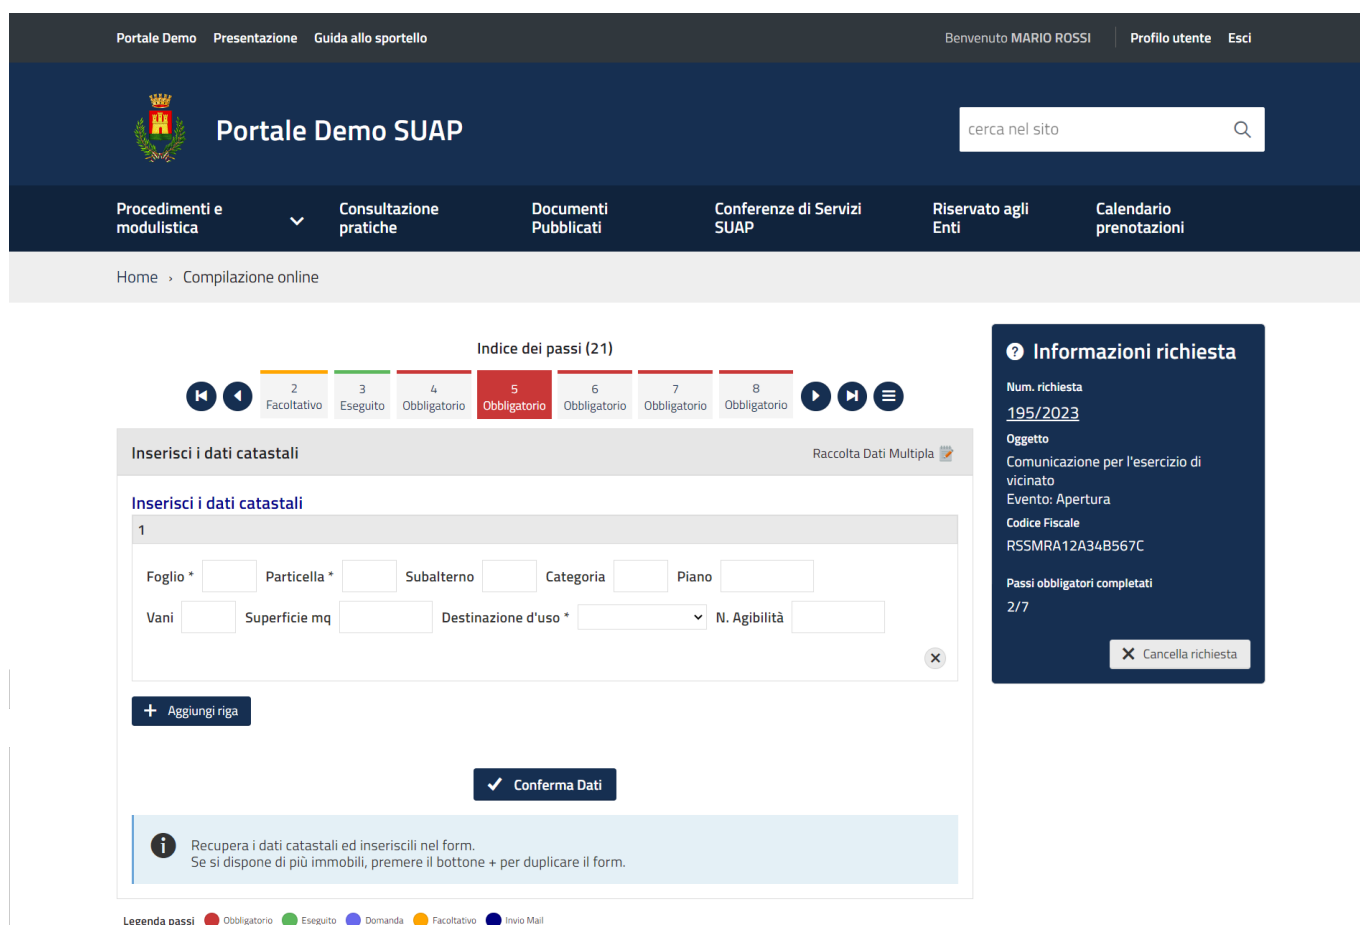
Portale Demo Presentazione Guida allo sportello

Benvenuto MARIO ROSSI | Profilo utente Esci

Portale Demo SUAP

cerca nel sito

Procedimenti e modulistica
Consultazione pratiche
Documenti Pubblicati
Conferenze di Servizi SUAP
Riservato agli Enti
Calendario prenotazioni

Home › Compilazione online

Indice dei passi (21)

2 Facoltativo
3 Eseguito
4 Obbligatorio
5 Obbligatorio
6 Obbligatorio
7 Obbligatorio
8 Obbligatorio

Inserisci i dati catastali

Raccolta Dati Multipla

Inserisci i dati catastali

1

Foglio * Particella * Subalterno Categoria Piano
Vani Superficie mq Destinazione d'uso * N. Agibilità

Aggiungi riga

Conferma Dati

Recupera i dati catastali ed inseriscili nel form.
Se si dispone di più immobili, premere il bottone + per duplicare il form.

Legenda passi Obbligatorio Eseguito Domanda Facoltativo Invio Mail

Informazioni richiesta

Num. richiesta
195/2023
Oggetto
Comunicazione per l'esercizio di vicinato
Evento: Apertura
Codice Fiscale
RSSMRA12A34B567C

Passi obbligatori completati
2/7

Cancella richiesta